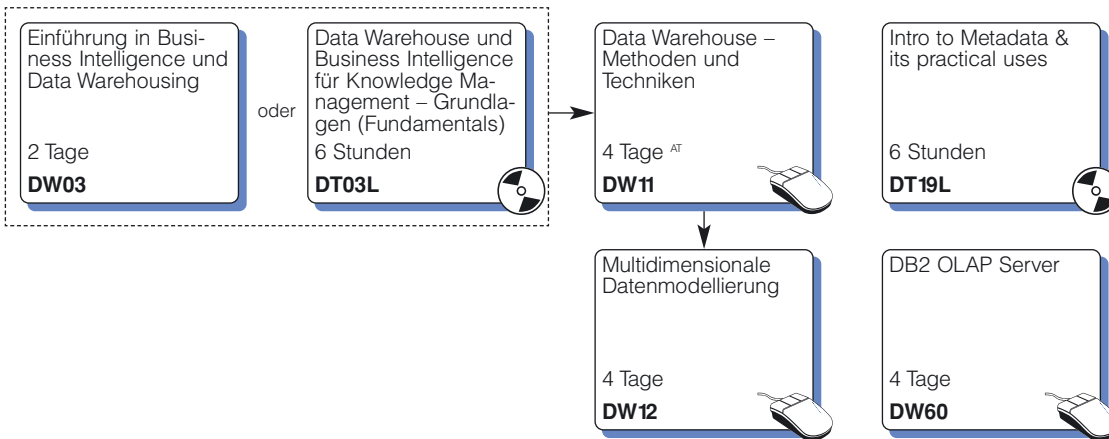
Einführung in Business Intelligence und Data Warehousing

2 Tage

DW03

oder

Data Warehouse und Business Intelligence für Knowledge Management – Grundlagen (Fundamentals)

6 Stunden

DT03L

Data Warehouse – Methoden und Techniken

4 Tage $^{AT}$

DW11

Intro to Metadata & its practical uses

6 Stunden

DT19L

Multidimensionale Datenmodellierung

4 Tage

DW12

DB2 OLAP Server

4 Tage

DW60